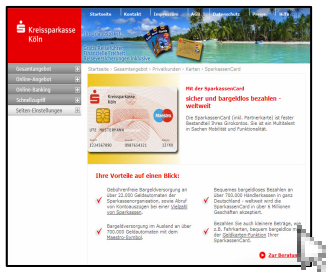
Kreissparkasse Köln

Startseite | Kontakt | Impressum | AGB | Datenschutz | Filialen | Hilfe

Gesamtangebot
Online-Angebot
Online-Banking
Schnellzugriff
Seiten-Einstellungen

Startseite › Gesamtangebot › Privatkunden › Karten › SparkassenCard

Kreissparkasse Köln
UTE MUSTERMANN

Mit der SparkassenCard
sicher und bargeldlos bezahlen - weltweit

Die SparkassenCard (inkl. Partnerkarte) ist fester Bestandteil Ihres Girokontos. Sie ist ein Multitalent in Sachen Mobilität und Funktionalität.

Ihre Vorteile auf einen Blick:

Gebührenfreie Bargeldversorgung an über 22.000 Geldautomaten der Sparkassenorganisation, sowie Abruf von Kontoauszügen bei einer Vielzahl von Sparkassen.

Bargeldversorgung im Ausland an über 700.000 Geldautomaten mit dem Maestro-Symbol.

Bequemes bargeldloses Bezahlen an über 700.000 Händlerkassen in ganz Deutschland - weltweit sind die SparkassenCard in Millionen Geschäften akzeptiert.

Bezahlen Sie auch kleinere Beträge, wie z.B. Fahrkarten, bequem bargeldlos mit der GeldKarte-Funktion Ihrer SparkassenCard.

Zur Beratung